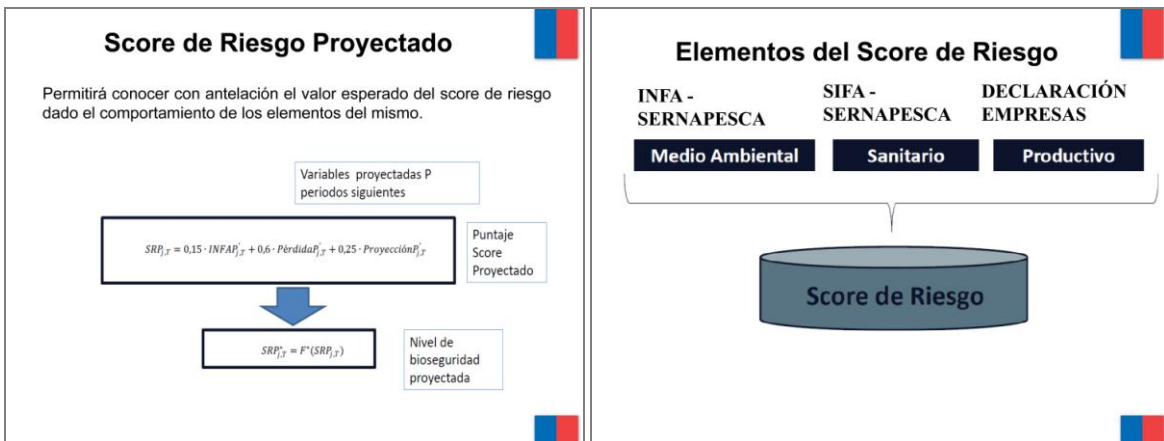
Score de Riesgo Proyectado

Permitirá conocer con antelación el valor esperado del score de riesgo dado el comportamiento de los elementos del mismo.

Variables proyectadas P periodos siguientes

$SRP_{j,T} = 0{,}15 \cdot INFAP_{j,T}^{'} + 0{,}6 \cdot PérdidaP_{j,T}^{'} + 0{,}25 \cdot ProyecciónP_{j,T}^{'}$

Puntaje Score Proyectado

$SRP_{j,T}^{*} = F^{*}(SRP_{j,T})$

Nivel de bioseguridad proyectada

Elementos del Score de Riesgo

INFA - SERNAPESCA

SIFA - SERNAPESCA

DECLARACIÓN EMPRESAS

Medio Ambiental

Sanitario

Productivo

Score de Riesgo